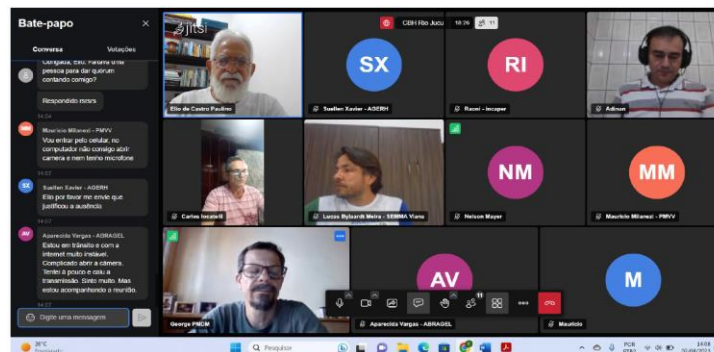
Bate-papo ×

Conversa Votações

Obrigada, Elio. Faltaria uma pessoa para dar quórum contando comigo?

Respondido risrsrs

14:04

MM Mauricio Milanezi - PMVV
Vou entrar pelo celular, no computador não consigo abrir câmera e nem tenho microfone

14:07

SX Suellen Xavier - AGERH
Elio por favor me envie que justificou a ausência

14:07

AV Aparecida Vargas - ABRAGEL
Estou em trânsito e com a internet muito instável. Complicado abrir a câmera. Tentei a pouco e caiu a transmissão. Sinto muito. Mas estou acompanhando a reunião.

14:07

Digite uma mensagem

jitsi

CBH Rio Jucu 18:26 11

Elio de Castro Paulino

SX
Suellen Xavier - AGERH

RI
Racoi - incaper

Admon

Carlos Iocatelli

Lucas Bylaardt Meira - SEMMA Viana

NM
Nelson Mayer

MM
Mauricio Milanezi - PMVV

George PMCM

AV
Aparecida Vargas - ABRAGEL

M
Mauricio

26°C

Pesquisar

POR 14:08